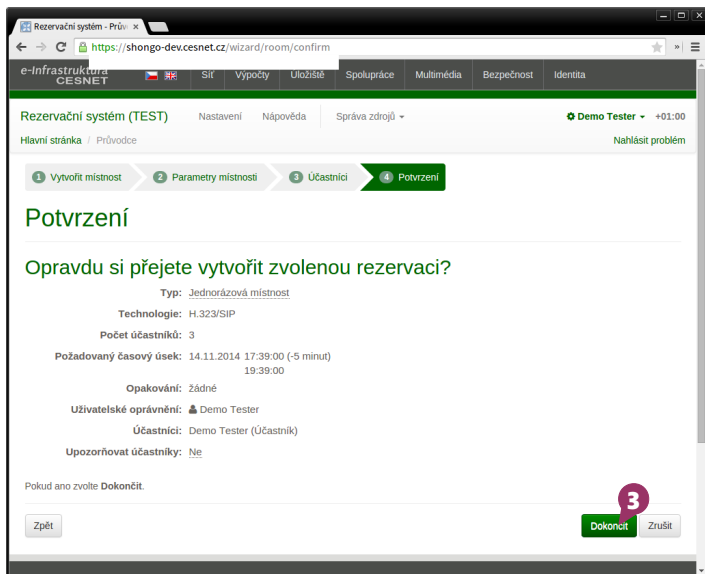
Rezervační systém - Prův ×

https://shongo-dev.cesnet.cz/wizard/room/confirm

e-Infrastruktura CESNET

Síť Výpočty Úložiště Spolupráce Multimédia Bezpečnost Identita

Rezervační systém (TEST) Nastavení Nápověda Správa zdrojů ▾

Demo Tester ▾ +01:00

Hlavní stránka / Průvodce

Nahlásit problém

1 Vytvořit místnost 2 Parametry místnosti 3 Účastníci 4 Potvrzení

Potvrzení

Opravdu si přejete vytvořit zvolenou rezervaci?

Typ: Jednorázová místnost

Technologie: H.323/SIP

Počet účastníků: 3

Požadovaný časový úsek: 14.11.2014 17:39:00 (-5 minut) 19:39:00

Opakování: žádné

Uživatelské oprávnění: Demo Tester

Účastníci: Demo Tester (Účastník)

Upozorňovat účastníky: Ne

Pokud ano zvolte **Dokončit**.

Zpět

3

Dokončit Zrušit